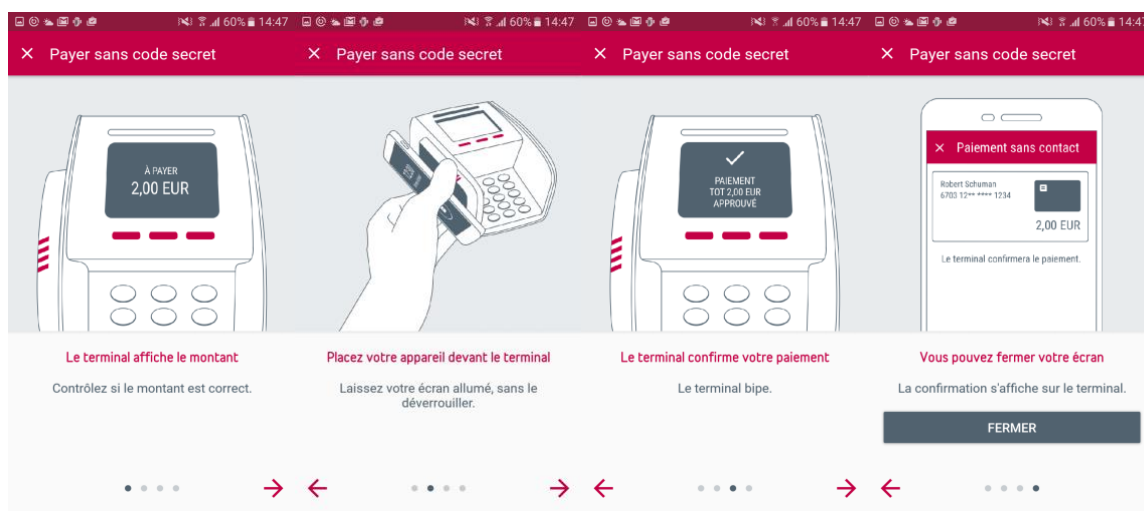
60% 14:47

× Payer sans code secret

À PAYER
2,00 EUR

Le terminal affiche le montant

Contrôlez si le montant est correct.

→

60% 14:47

× Payer sans code secret

←

Placez votre appareil devant le terminal

Laissez votre écran allumé, sans le déverrouiller.

→

60% 14:47

× Payer sans code secret

PAIEMENT
TOT 2,00 EUR
APPROUVÉ

←

Le terminal confirme votre paiement

Le terminal bipe.

→

60% 14:47

× Payer sans code secret

× Paiement sans contact

Robert Schuman
6703 12** **** 1234

2,00 EUR

Le terminal confirmera le paiement.

←

Vous pouvez fermer votre écran

La confirmation s'affiche sur le terminal.

FERMER